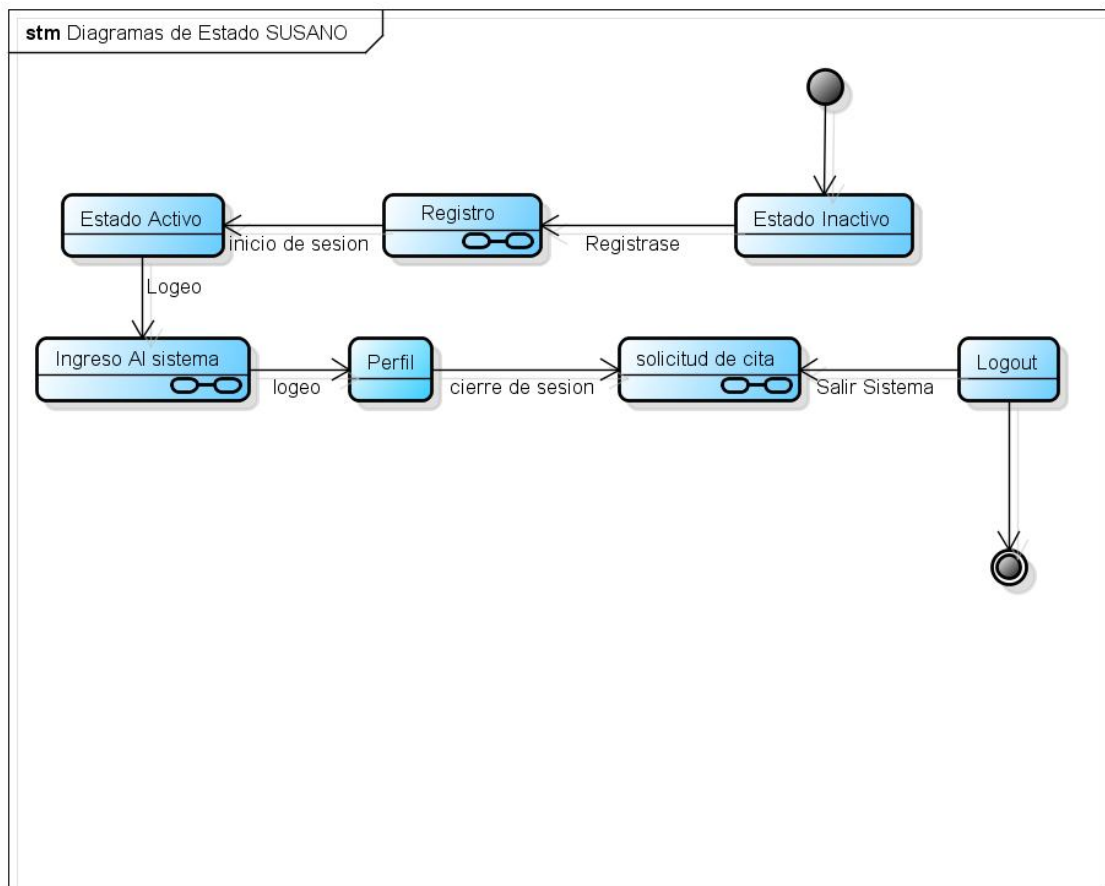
**stm** Diagramas de Estado SUSANO

Estado Activo

inicio de sesion

Registro

Registrase

Estado Inactivo

Logeo

Ingreso Al sistema

logeo

Perfil

cierre de sesion

solicitud de cita

Salir Sistema

Logout